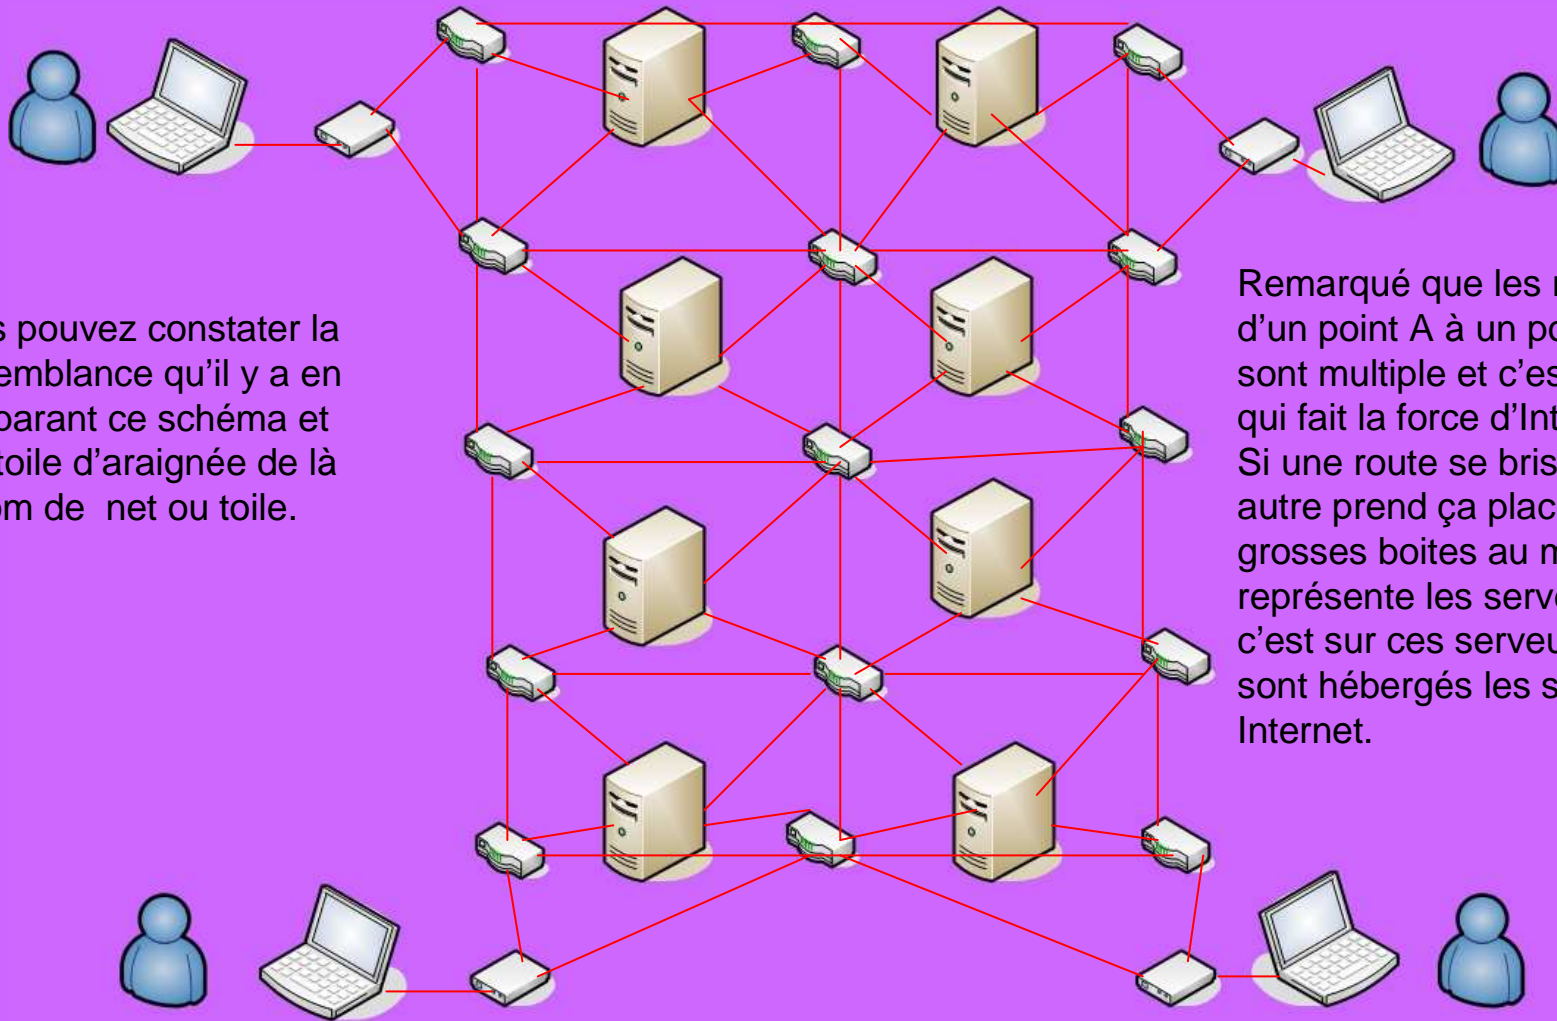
s pouvez constater la emblance qu'il y a en parant ce schéma et toile d'araignée de là om de net ou toile.

Remarqué que les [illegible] d'un point A à un po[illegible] sont multiple et c'es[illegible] qui fait la force d'Int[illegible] Si une route se bris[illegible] autre prend ça plac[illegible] grosses boites au m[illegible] représente les serve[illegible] c'est sur ces serveu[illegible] sont hébergés les s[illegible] Internet.